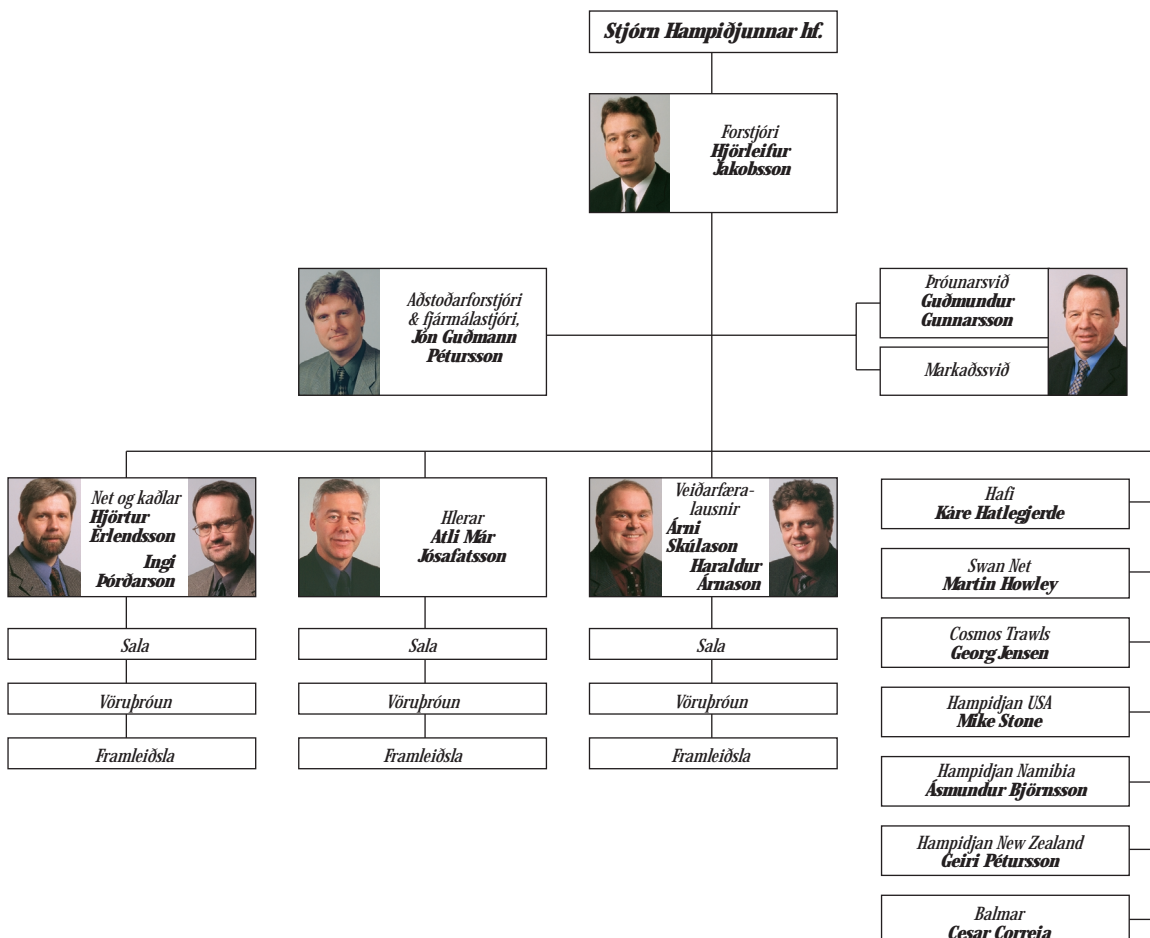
Stjórn Hampiðjunnar hf.

Forstjóri
Hjörleifur Jakobsson

Aðstoðarforstjóri & fjármálastjóri, Jón Guðmann Pétursson

Þróunarsvið
Guðmundur Gunnarsson

Markaðssvið

Net og kaðlar
Hjörtur Erlendsson
Ingi Þórðarson

Sala

Vöruþróun

Framleiðsla

Hlerar
Atli Már Jósafatsson

Sala

Vöruþróun

Framleiðsla

Veiðarfæralausnir
Árni Skúlason
Haraldur Árnason

Sala

Vöruþróun

Framleiðsla

Hafi
Kåre Hatlegjerde

Swan Net
Martin Howley

Cosmos Trawls
Georg Jensen

Hampidjan USA
Mike Stone

Hampidjan Namibia
Ásmundur Björnsson

Hampidjan New Zealand
Geiri Pétursson

Balmar
Cesar Correia